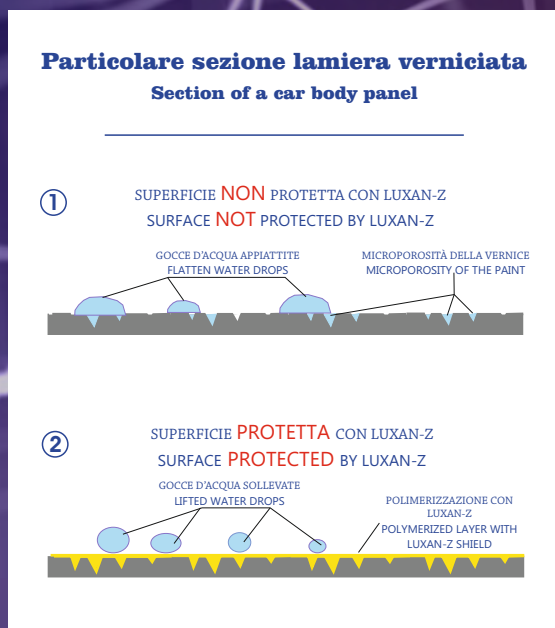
Particolare sezione lamiera verniciata
Section of a car body panel

①
SUPERFICIE NON PROTETTA CON LUXAN-Z
SURFACE NOT PROTECTED BY LUXAN-Z

GOCCE D'ACQUA APPIATTITE
FLATTEN WATER DROPS

MICROPOROSITÀ DELLA VERNICE
MICROPOROSITY OF THE PAINT

②
SUPERFICIE PROTETTA CON LUXAN-Z
SURFACE PROTECTED BY LUXAN-Z

GOCCE D'ACQUA SOLLEVATE
LIFTED WATER DROPS

POLIMERIZZAZIONE CON LUXAN-Z
POLYMERIZED LAYER WITH LUXAN-Z SHIELD